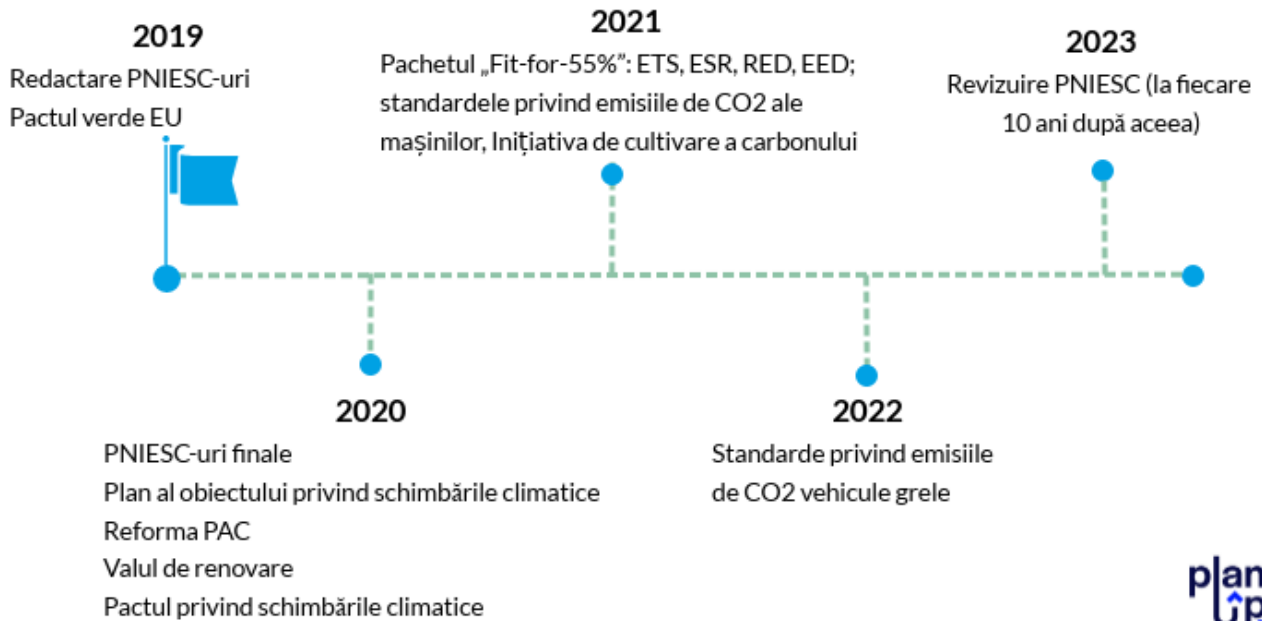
2019
Redactare PNIESC-uri
Pactul verde EU

2021
Pachetul „Fit-for-55%": ETS, ESR, RED, EED; standardele privind emisiile de CO2 ale mașinilor, Inițiativa de cultivare a carbonului

2023
Revizuire PNIESC (la fiecare 10 ani după aceea)

2020
PNIESC-uri finale
Plan al obiectului privind schimbările climatice
Reforma PAC
Valul de renovare
Pactul privind schimbările climatice

2022
Standarde privind emisiile de CO2 vehicule grele

plan
up